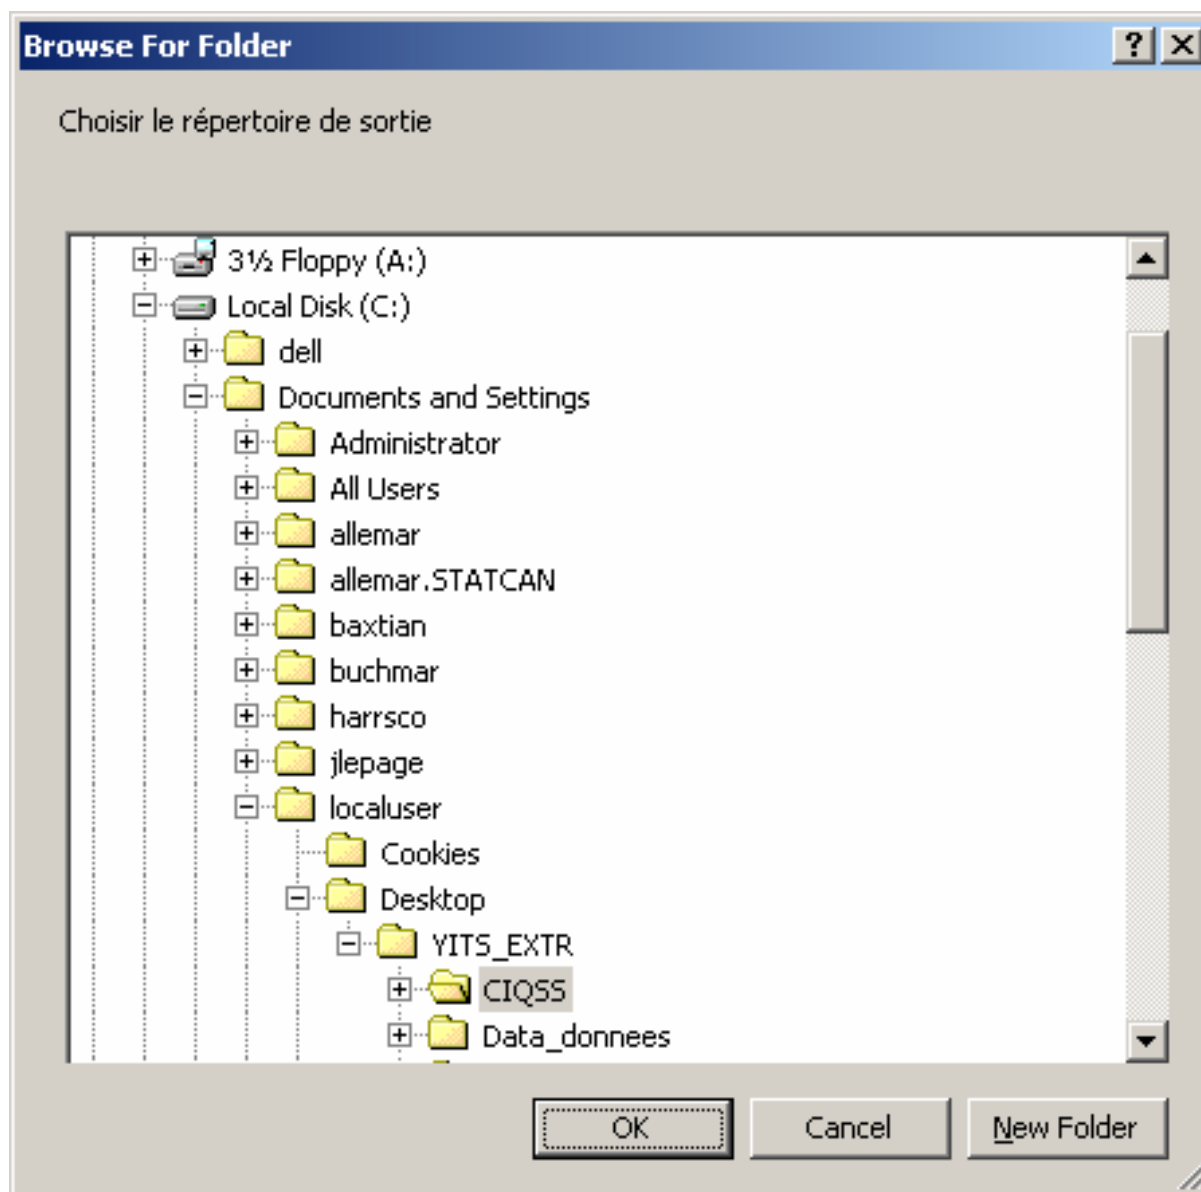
Browse For Folder

?

Choisir le répertoire de sortie

3½ Floppy (A:)
Local Disk (C:)
dell
Documents and Settings
Administrator
All Users
allemar
allemar.STATCAN
baxtian
buchmar
harrsco
jlepage
localuser
Cookies
Desktop
YITS_EXTR
CIQSS
Data_donnees

OK
Cancel
New Folder